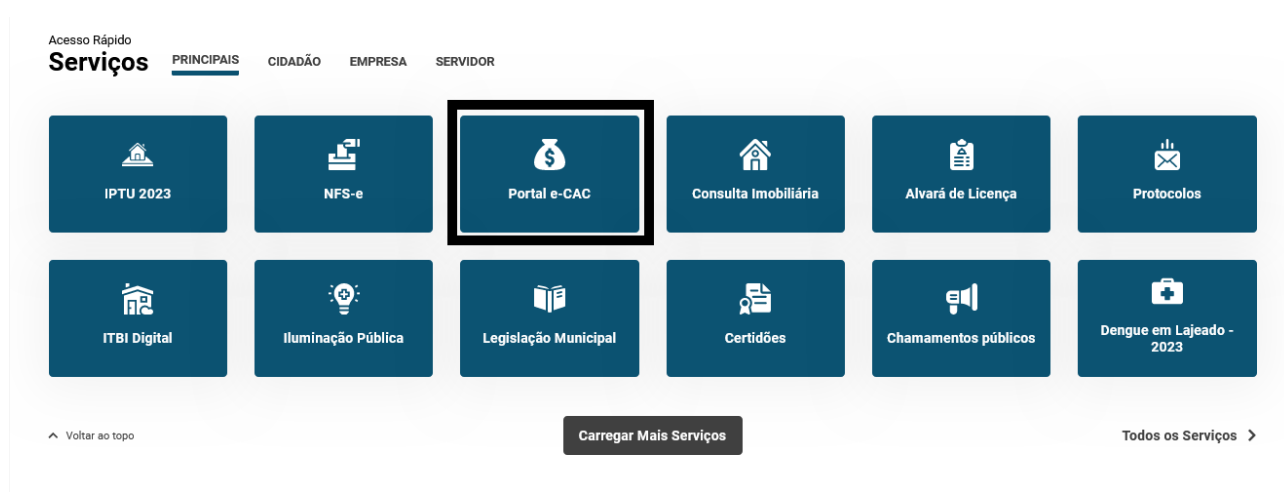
Acesso Rápido
Serviços PRINCIPAIS CIDADÃO EMPRESA SERVIDOR

IPTU 2023
NFS-e
Portal e-CAC
Consulta Imobiliária
Alvará de Licença
Protocolos
ITBI Digital
Iluminação Pública
Legislação Municipal
Certidões
Chamamentos públicos
Dengue em Lajeado - 2023

Voltar ao topo
Carregar Mais Serviços
Todos os Serviços